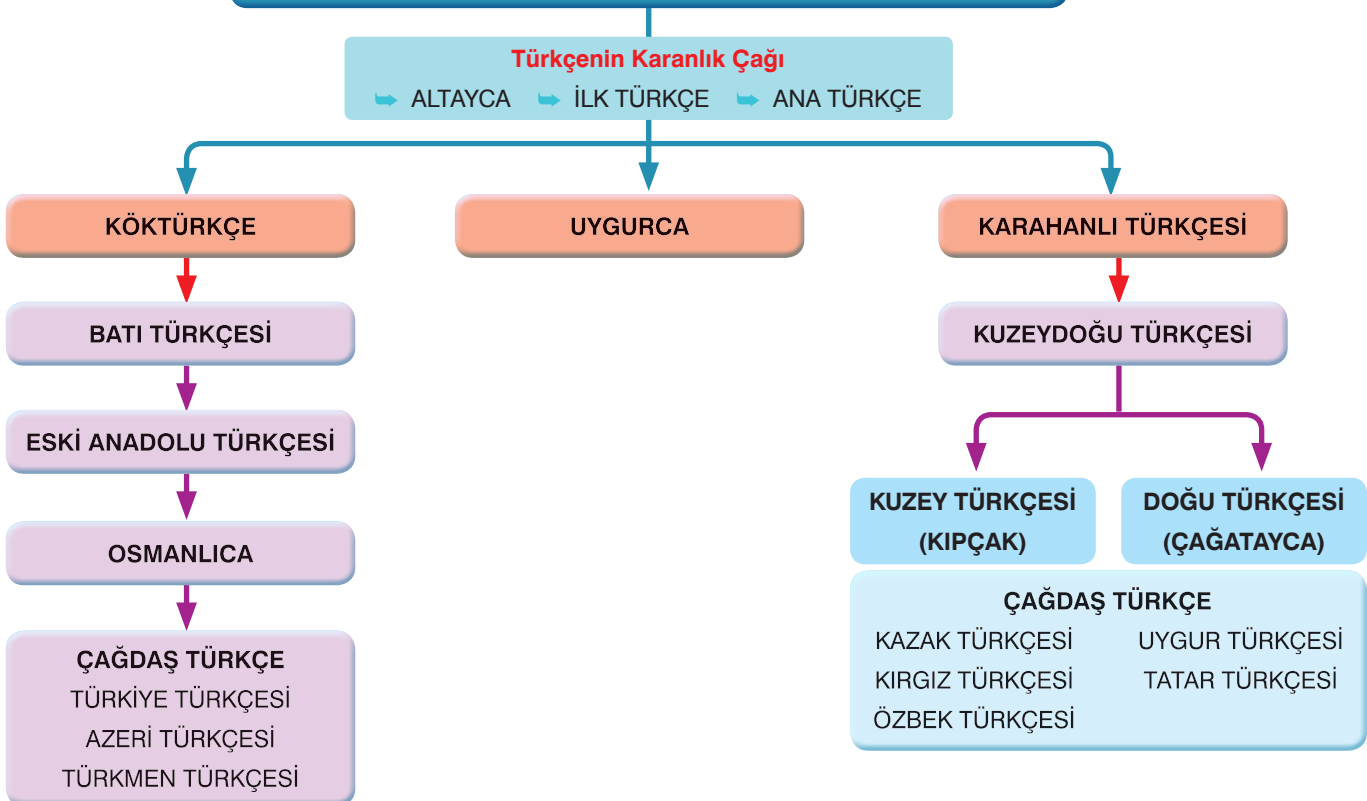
Türkçenin Karanlık Çağı
ALTAYCA İLK TÜRKÇE ANA TÜRKÇE

KÖKTÜRKÇE

UYGURCA

KARAHANLI TÜRKÇESİ

BATI TÜRKÇESİ

ESKİ ANADOLU TÜRKÇESİ

OSMANLICA

ÇAĞDAŞ TÜRKÇE
TÜRKİYE TÜRKÇESİ
AZERİ TÜRKÇESİ
TÜRKMEN TÜRKÇESİ

KUZEYDOĞU TÜRKÇESİ

KUZEY TÜRKÇESİ (KIPÇAK)

DOĞU TÜRKÇESİ (ÇAĞATAYCA)

ÇAĞDAŞ TÜRKÇE
KAZAK TÜRKÇESİ
KIRGIZ TÜRKÇESİ
ÖZBEK TÜRKÇESİ
UYGUR TÜRKÇESİ
TATAR TÜRKÇESİ